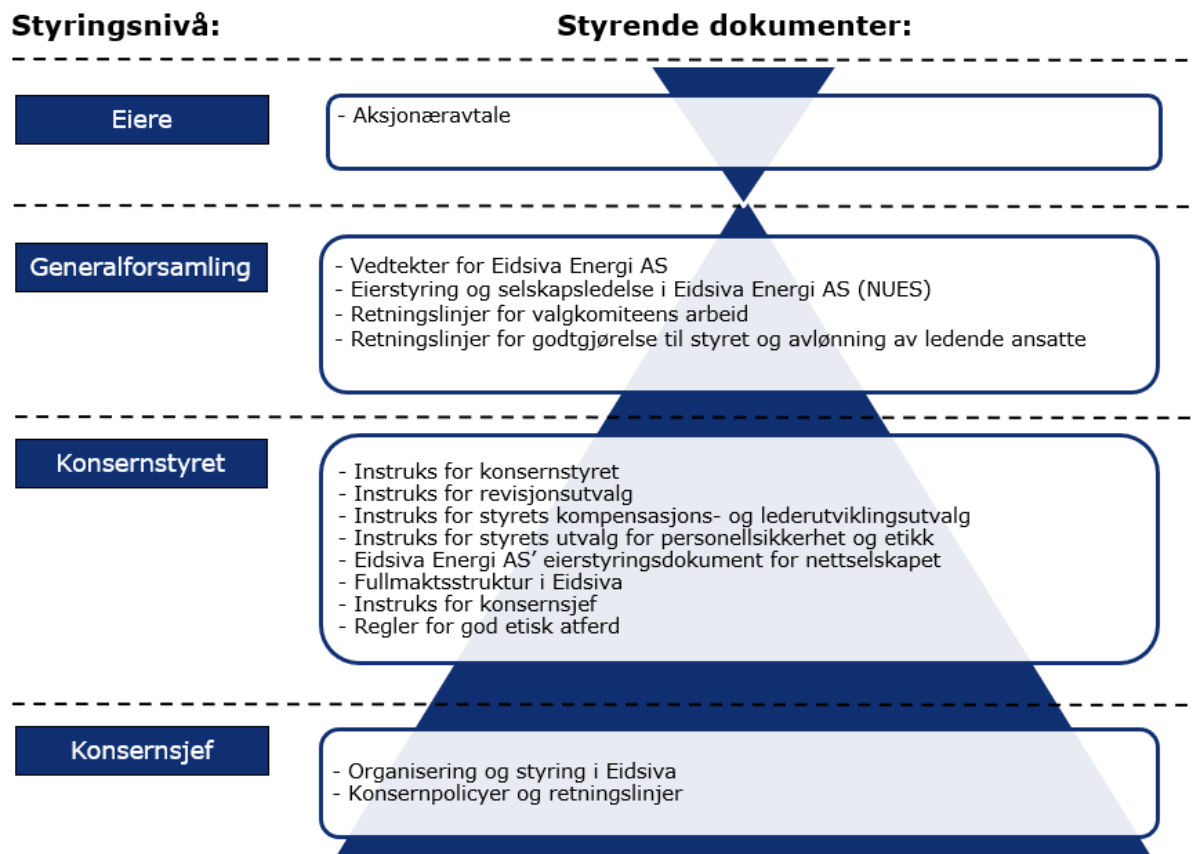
Styringsnivå:

Styrende dokumenter:

Eiere

- Aksjonæravtale

Generalforsamling

- Vedtekter for Eidsiva Energi AS
- Eierstyring og selskapsledelse i Eidsiva Energi AS (NUES)
- Retningslinjer for valgkomiteens arbeid
- Retningslinjer for godtgjørelse til styret og avlønning av ledende ansatte

Konsernstyret

- Instruks for konsernstyret
- Instruks for revisjonsutvalg
- Instruks for styrets kompensasjons- og lederutviklingsutvalg
- Instruks for styrets utvalg for personellsikkerhet og etikk
- Eidsiva Energi AS' eierstyringsdokument for nettselskapet
- Fullmaktsstruktur i Eidsiva
- Instruks for konsernsjef
- Regler for god etisk atferd

Konsernsjef

- Organisering og styring i Eidsiva
- Konsernpolicyer og retningslinjer